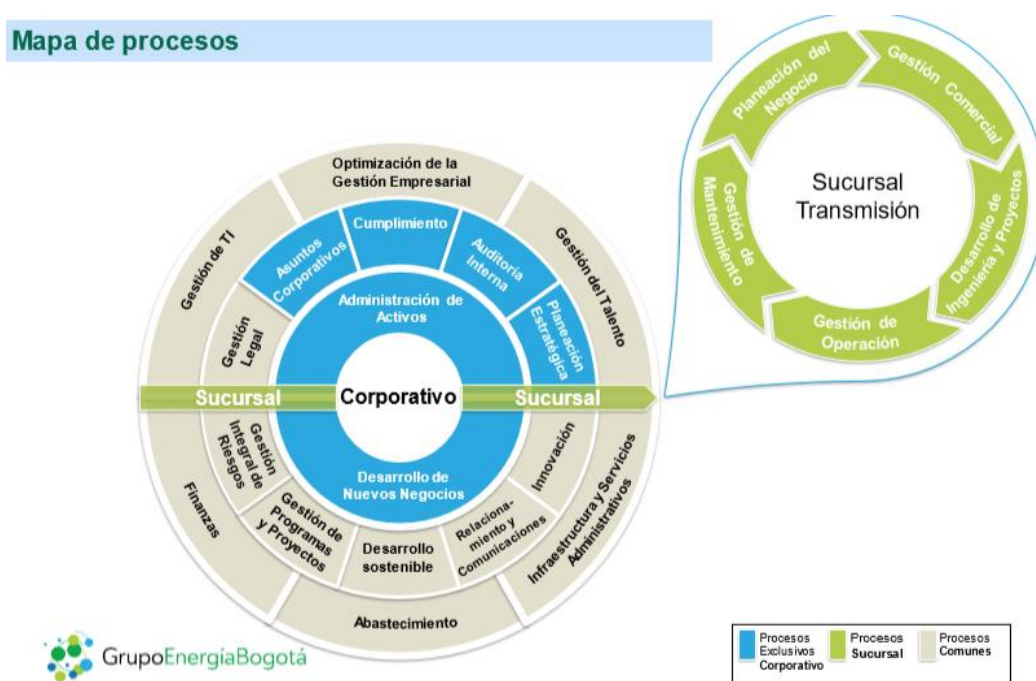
Mapa de procesos

Optimización de la Gestión Empresarial

Gestión de TI

Gestión del Talento

Cumplimiento

Asuntos Corporativos

Auditoría Interna

Administración de Activos

Planeación Estratégica

Gestión Legal

Sucursal

Corporativo

Sucursal

Gestión Integral de Riesgos

Innovación

Desarrollo de Nuevos Negocios

Finanzas

Gestión de Programas y Proyectos

Desarrollo sostenible

Relacionamiento y Comunicaciones

Infraestructura y Servicios Administrativos

Abastecimiento

Planeación del Negocio

Gestión Comercial

Gestión de Mantenimiento

Sucursal Transmisión

Desarrollo de Ingeniería y Proyectos

Gestión de Operación

GrupoEnergíaBogotá

| Procesos Exclusivos Corporativo | Procesos Sucursal | Procesos Comunes |
|---|---|---|